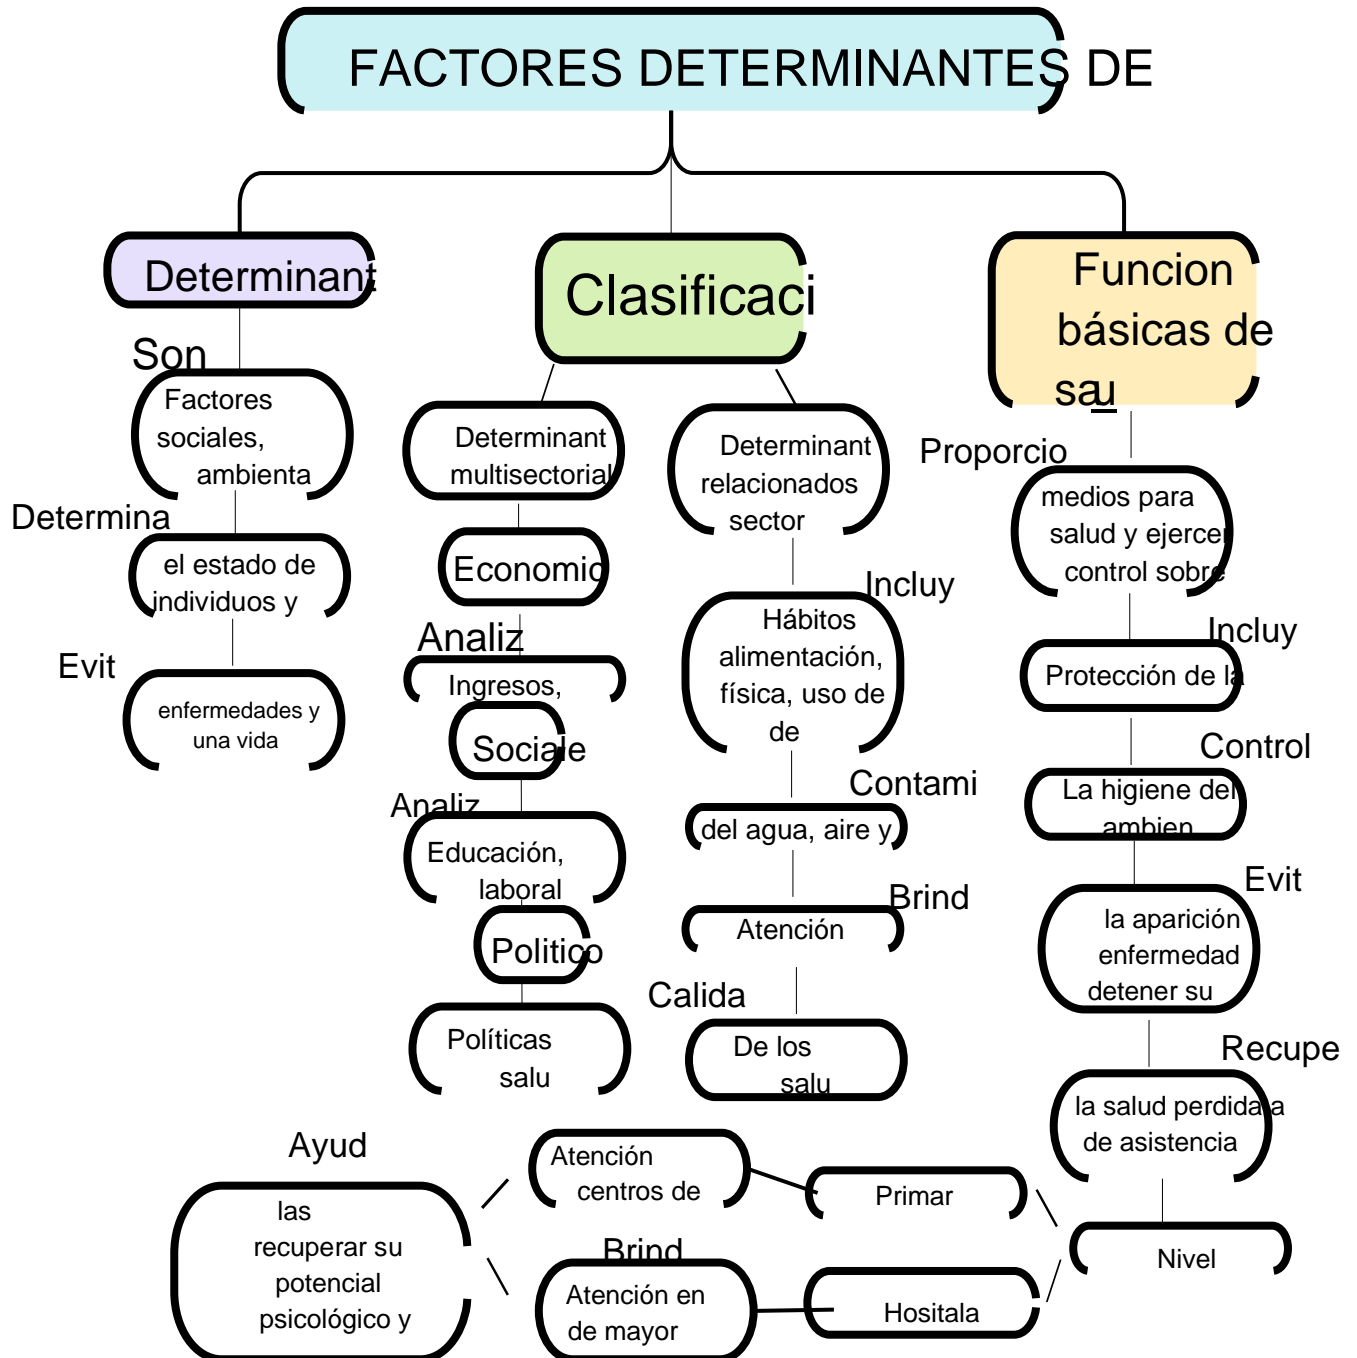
FACTORES DETERMINANTES DE

Determinant

Son

Factores sociales, ambienta

Determina

el estado de individuos y

Evit

enfermedades y una vida

Clasificaci

Determinant multisectorial

Economic

Analiz

Ingresos,

Sociale

Analiz

Educación, laboral

Politico

Políticas salu

Determinant relacionados sector

Incluy

Hábitos alimentación, física, uso de de

Contami

del agua, aire y

Brind

Atención

Calida

De los salu

Funcion básicas de sau

Proporcio

medios para salud y ejercer control sobre

Incluy

Protección de la

Control

La higiene del ambien

Evit

la aparición enfermedad detener su

Recupe

la salud perdida a de asistencia

Nivel

Primar

Hositala

Atención centros de

Brind

Atención en de mayor

Ayud

las recuperar su potencial psicológico y